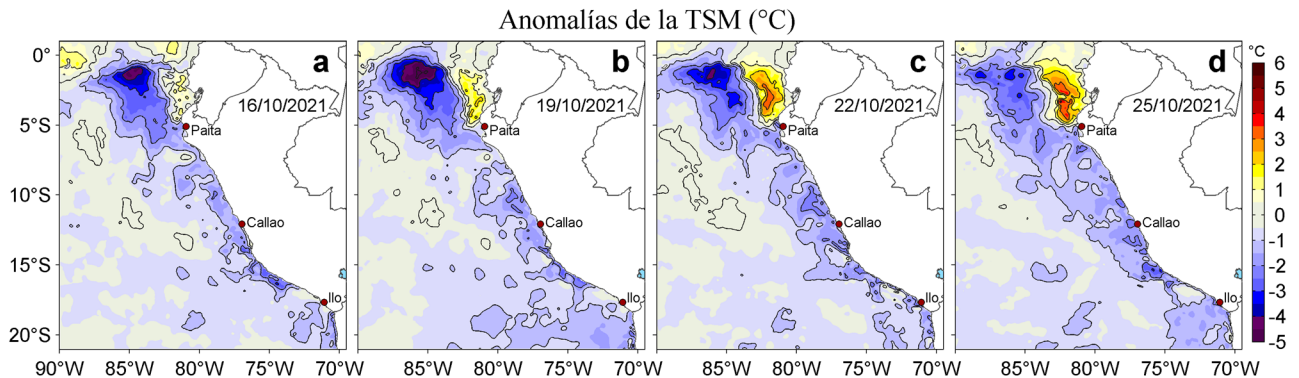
Anomalías de la TSM (°C)

0°
5°S
10°S
15°S
20°S

a
16/10/2021
Paita
Callao
Ilo
90°W 85°W 80°W 75°W 70°W

b
19/10/2021
Paita
Callao
Ilo
85°W 80°W 75°W 70°W

c
22/10/2021
Paita
Callao
Ilo
85°W 80°W 75°W 70°W

d
25/10/2021
Paita
Callao
Ilo
85°W 80°W 75°W 70°W

°C
6
5
4
3
2
1
0
-1
-2
-3
-4
-5